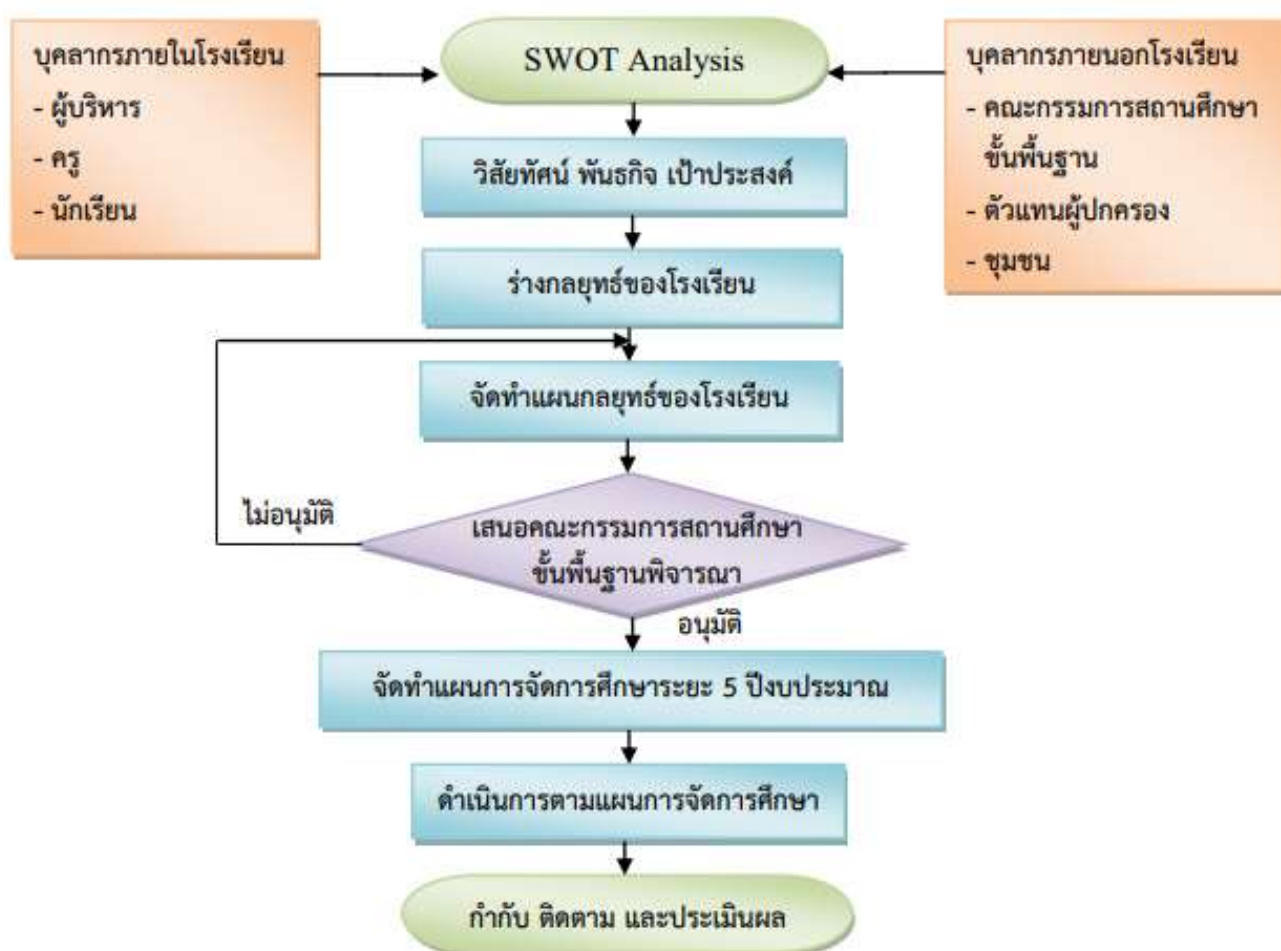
บุคลากรภายในโรงเรียน
- ผู้บริหาร
- ครู
- นักเรียน

SWOT Analysis

บุคลากรภายนอกโรงเรียน
- คณะกรรมการสถานศึกษาขั้นพื้นฐาน
- ตัวแทนผู้ปกครอง
- ชุมชน

วิสัยทัศน์ พันธกิจ เป้าประสงค์

ร่างกลยุทธ์ของโรงเรียน

จัดทำแผนกลยุทธ์ของโรงเรียน

ไม่อนุมัติ

เสนอคณะกรรมการสถานศึกษาขั้นพื้นฐานพิจารณา

อนุมัติ

จัดทำแผนการจัดการศึกษาระยะ 5 ปีงบประมาณ

ดำเนินการตามแผนการจัดการศึกษา

กำกับ ติดตาม และประเมินผล